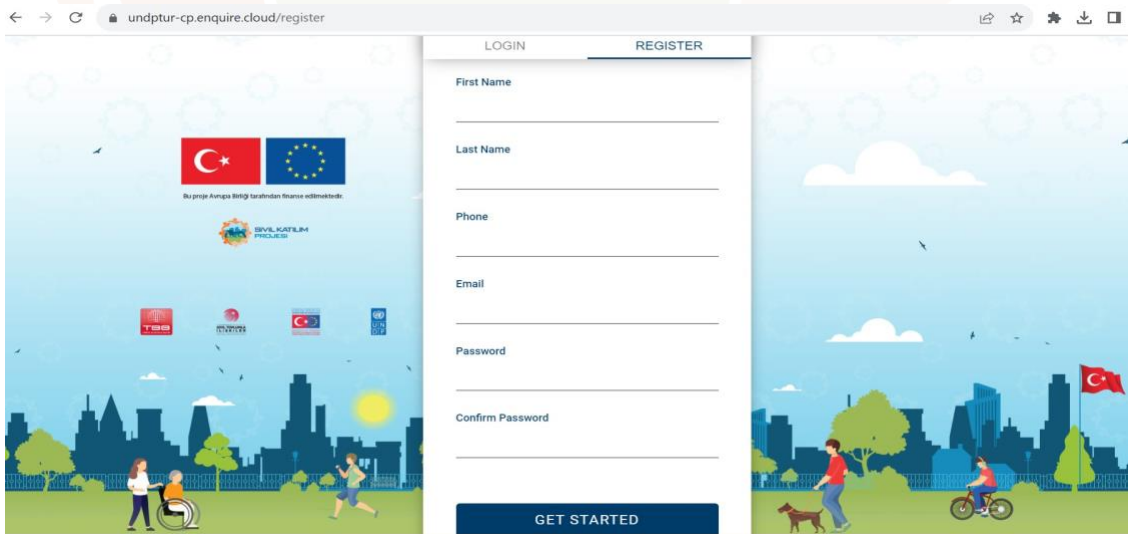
undptur-cp.enquire.cloud/register

Bu proje Avrupa Birliği tarafından finanse edilmektedir.

SİVİL KATILIM PROJESİ

TBB

UN DP

LOGIN

REGISTER

First Name

Last Name

Phone

Email

Password

Confirm Password

GET STARTED